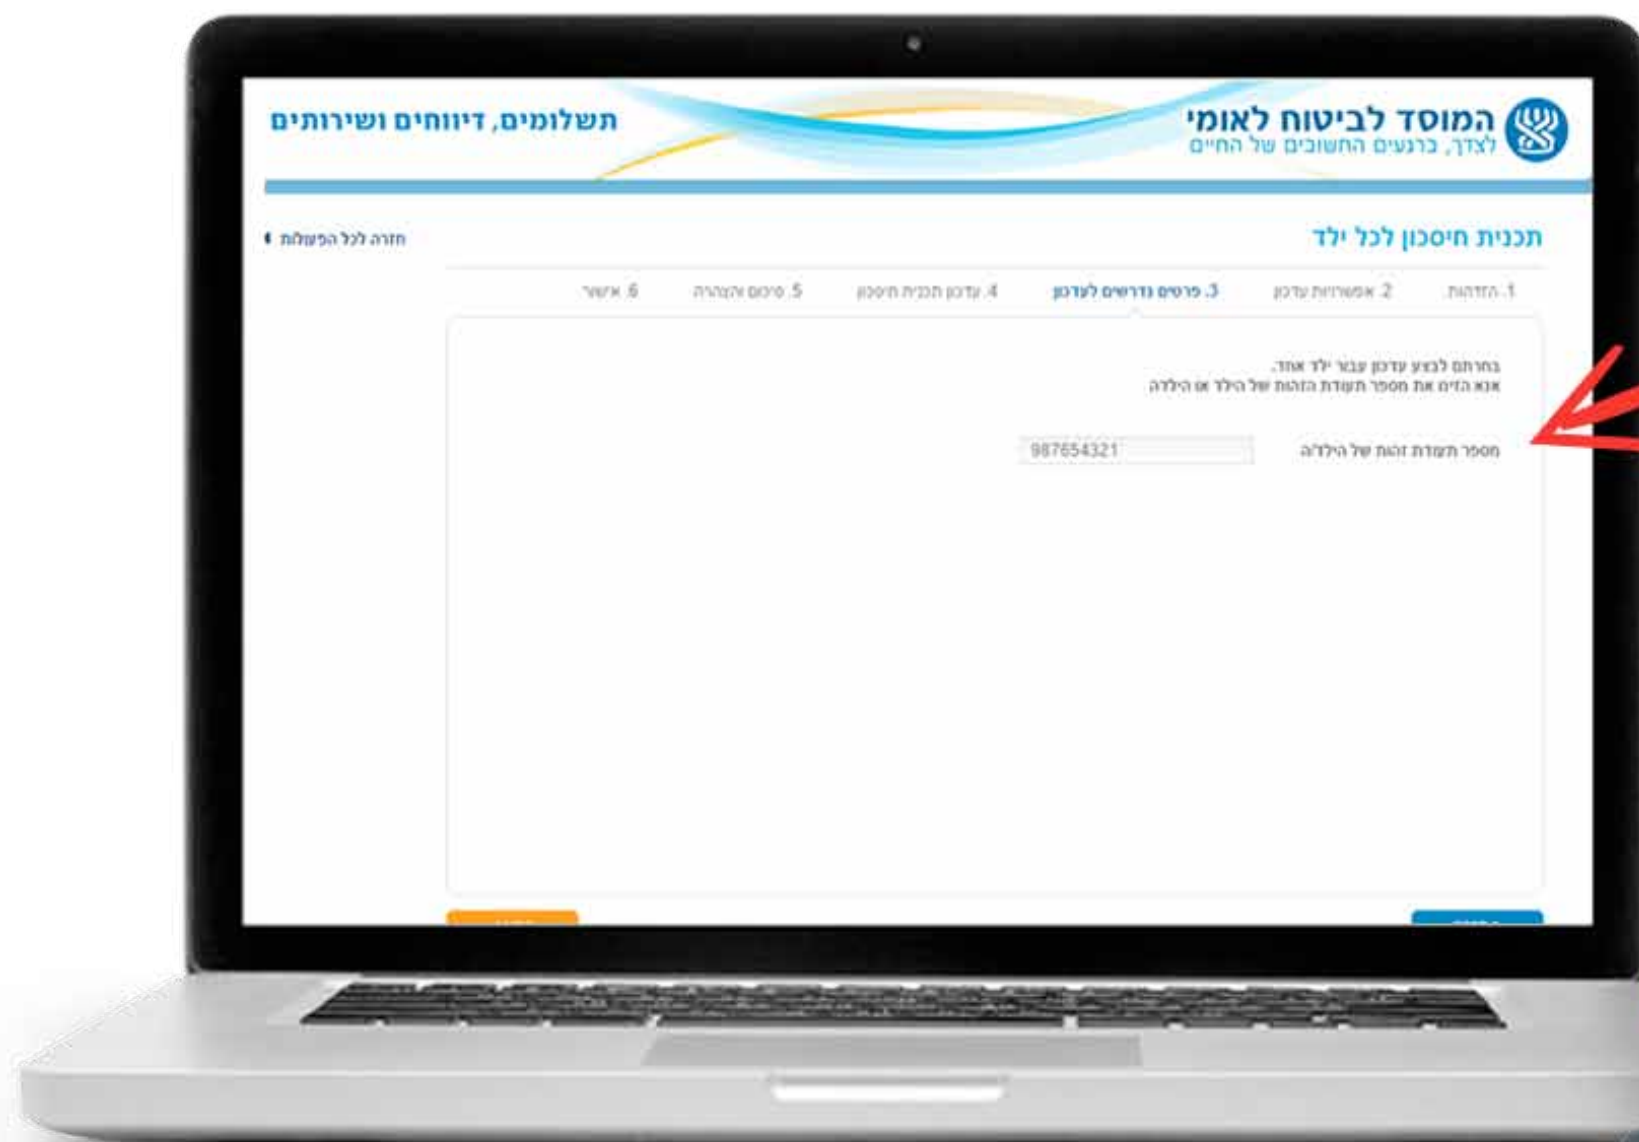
המוסד לביטוח לאומי
לצדך, ברגעים החשובים של החיים

תשלומים, דיווחים ושירותים

תכנית חיסכון לכל ילד

חזרה לכל הפעולות

1. הזדהות
2. אפשרויות עדכון
3. פרטים נדרשים לעדכון
4. עדכון תכנית חיסכון
5. סיכום והצהרה
6. אישור

בחרתם לבצע עדכון עבור ילד אחד.
אנא הזינו את מספר תעודת הזהות של הילד או הילדה

מספר תעודת זהות של הילד/ה
987654321